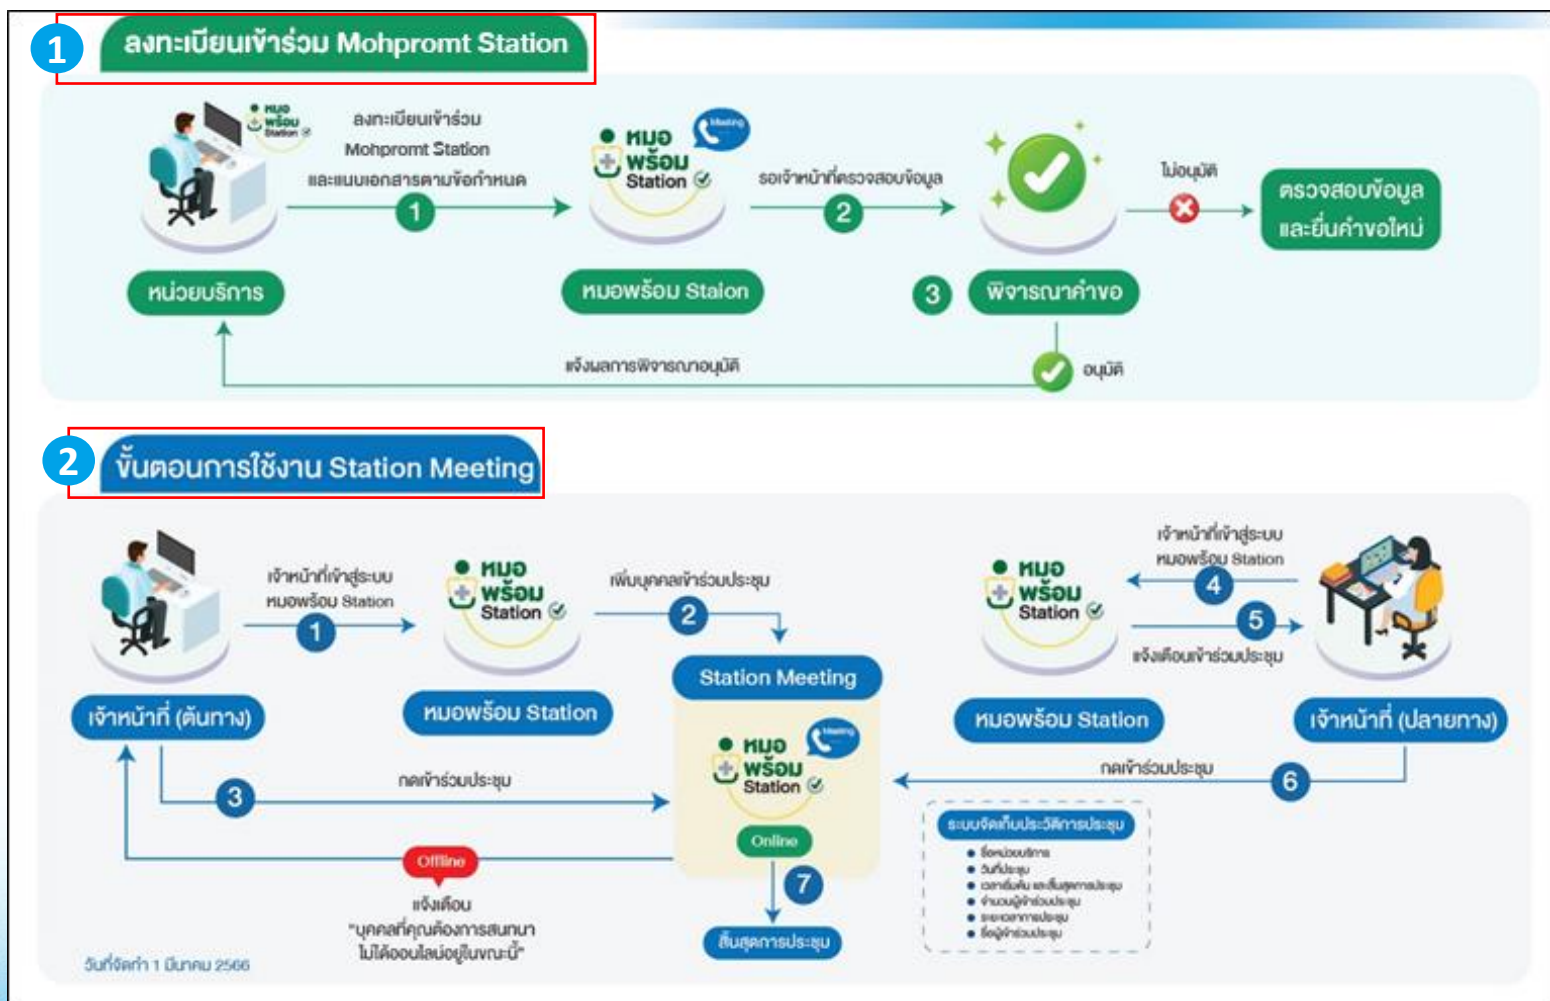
1 ลงทะเบียนเข้าร่วม Mohpromt Station

หมอ พร้อม Station

ลงทะเบียนเข้าร่วม Mohpromt Station และแนบเอกสารตามข้อกำหนด

1

หมอ พร้อม Station Meeting

รอเจ้าหน้าที่ตรวจสอบข้อมูล

2

ไม่อนุมัติ

ตรวจสอบข้อมูล และยื่นคำขอใหม่

หน่วยบริการ

หมอพร้อม Station

3 พิจารณาคำขอ

แจ้งผลการพิจารณาอนุมัติ

อนุมัติ

2 ขั้นตอนการใช้งาน Station Meeting

เจ้าหน้าที่เข้าสู่ระบบ หมอพร้อม Station

1

หมอ พร้อม Station

เพิ่มบุคคลเข้าร่วมประชุม

2

เจ้าหน้าที่เข้าสู่ระบบ หมอพร้อม Station

4

5

แจ้งเตือนเข้าร่วมประชุม

หมอ พร้อม Station

เจ้าหน้าที่ (ต้นทาง)

หมอพร้อม Station

Station Meeting

หมอ พร้อม Station Meeting

หมอพร้อม Station

เจ้าหน้าที่ (ปลายทาง)

3

กดเข้าร่วมประชุม

กดเข้าร่วมประชุม

6

Online

ระบบจัดเก็บประวัติการประชุม

• ชื่อหน่วยบริการ
• วันที่ประชุม
• เวลาเริ่มต้น และสิ้นสุดการประชุม
• จำนวนผู้เข้าร่วมประชุม
• ระยะเวลาการประชุม
• ชื่อผู้เข้าร่วมประชุม

Offline

แจ้งเตือน "บุคคลที่คุณต้องการสนทนา ไม่ได้ออนไลน์อยู่ในขณะนี้"

7

สิ้นสุดการประชุม

วันที่จัดทำ 1 มีนาคม 2566